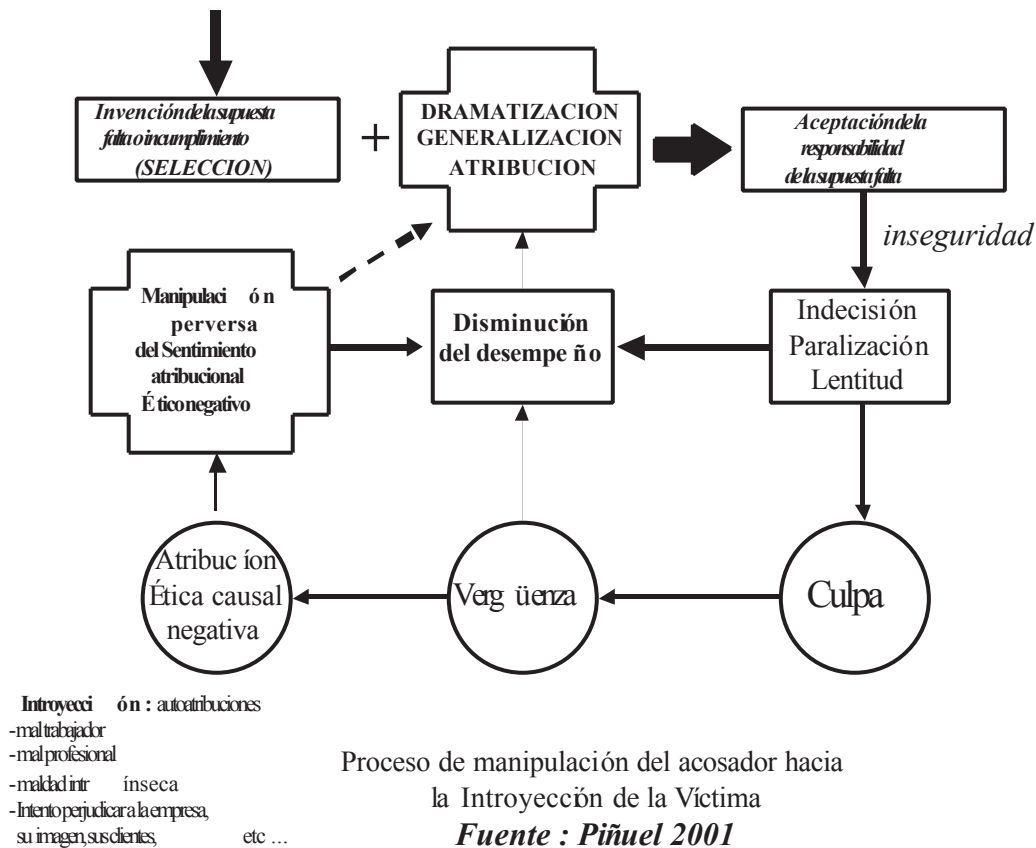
Invencióndelasupuesta faltaoincumplimiento (SELECCION)

+

DRAMATIZACION GENERALIZACION ATRIBUCION

Aceptacióndela responsabilidad delasupuestafalta

inseguridad

Manipulaci ón perversa del Sentimiento atribucional Éticonegativo

Disminución del desempe ño

Indecisión Paralización Lentitud

Atribuc íon Ética causal negativa

Verg üenza

Culpa

Introyecci ón : autoatribuciones
-maltrabajador
-malprofesional
-maldadintr ínseca
-Intentoperjudicaralaempresa, suimagen,susclientes, etc ...

Proceso de manipulación del acosador hacia la Introyección de la Víctima
Fuente : Piñuel 2001